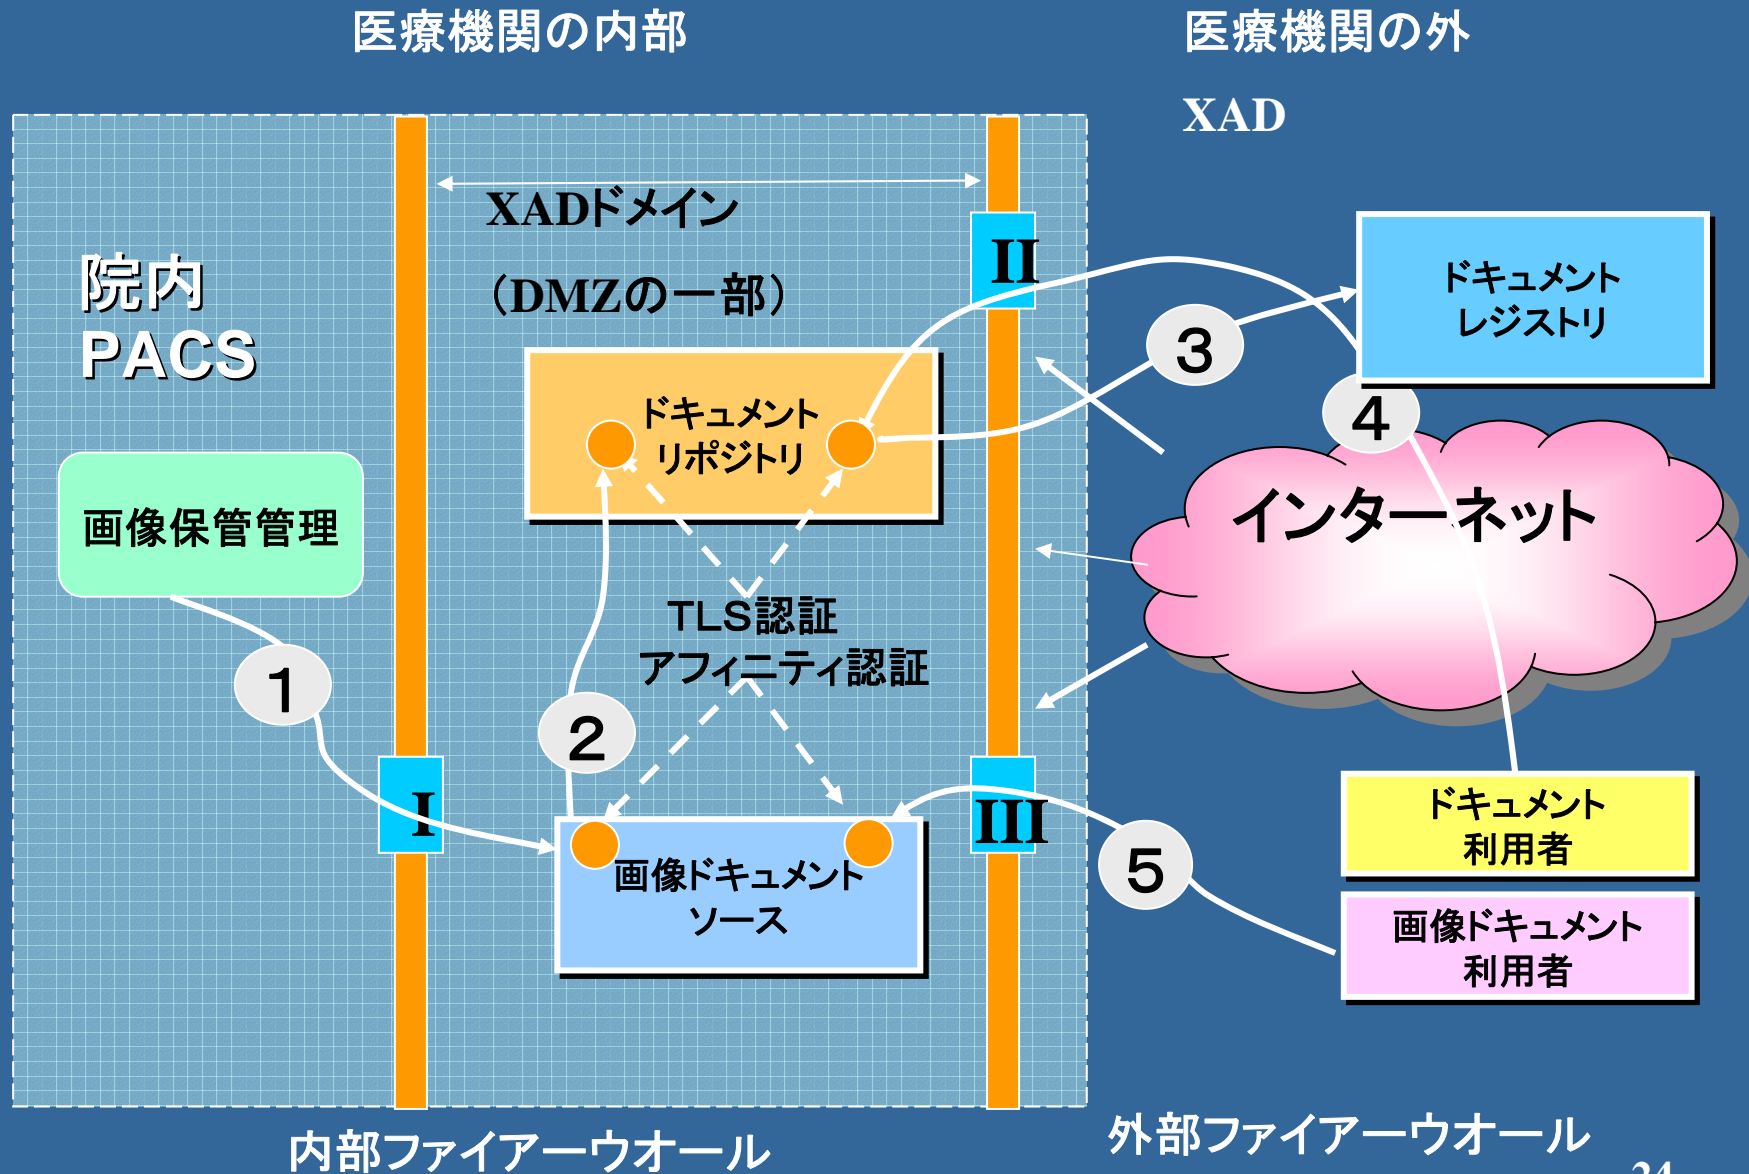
医療機関の内部

医療機関の外

XAD

XADドメイン

（DMZの一部）

院内
PACS

II

ドキュメント
レジストリ

3

4

ドキュメント
リポジトリ

インターネット

画像保管管理

TLS認証
アファィニティ認証

1

2

I

III

5

画像ドキュメント
ソース

ドキュメント
利用者

画像ドキュメント
利用者

内部ファイアーウオール

外部ファイアーウオール

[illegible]